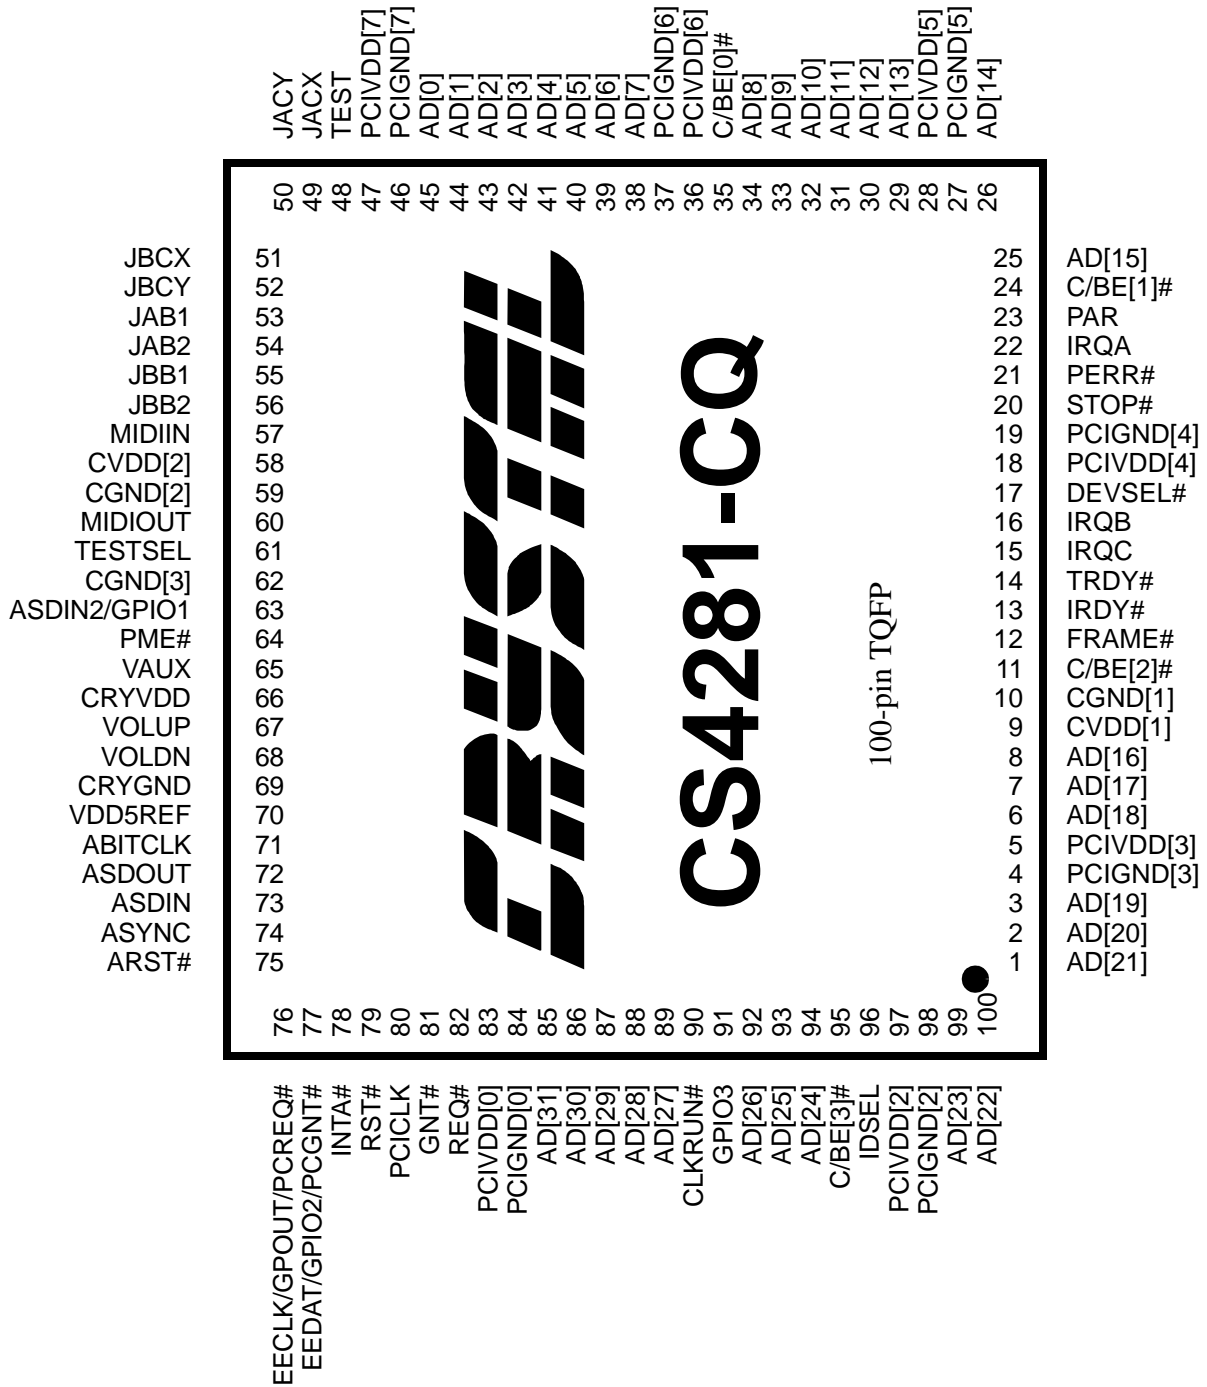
JACY
JACX
TEST
PCIVDD[7]
PCIGND[7]
AD[0]
AD[1]
AD[2]
AD[3]
AD[4]
AD[5]
AD[6]
AD[7]
PCIGND[6]
PCIVDD[6]
C/BE[0]#
AD[8]
AD[9]
AD[10]
AD[11]
AD[12]
AD[13]
PCIVDD[5]
PCIGND[5]
AD[14]

50 49 48 47 46 45 44 43 42 41 40 39 38 37 36 35 34 33 32 31 30 29 28 27 26

JBCX 51
JBCY 52
JAB1 53
JAB2 54
JBB1 55
JBB2 56
MIDIIN 57
CVDD[2] 58
CGND[2] 59
MIDIOUT 60
TESTSEL 61
CGND[3] 62
ASDIN2/GPIO1 63
PME# 64
VAUX 65
CRYVDD 66
VOLUP 67
VOLDN 68
CRYGND 69
VDD5REF 70
ABITCLK 71
ASDOUT 72
ASDIN 73
ASYNC 74
ARST# 75

CS4281-CQ

100-pin TQFP

25 AD[15]
24 C/BE[1]#
23 PAR
22 IRQA
21 PERR#
20 STOP#
19 PCIGND[4]
18 PCIVDD[4]
17 DEVSEL#
16 IRQB
15 IRQC
14 TRDY#
13 IRDY#
12 FRAME#
11 C/BE[2]#
10 CGND[1]
9 CVDD[1]
8 AD[16]
7 AD[17]
6 AD[18]
5 PCIVDD[3]
4 PCIGND[3]
3 AD[19]
2 AD[20]
1 AD[21]

76 77 78 79 80 81 82 83 84 85 86 87 88 89 90 91 92 93 94 95 96 97 98 99 100

EECLK/GPOUT/PCREQ#
EEDAT/GPIO2/PCGNT#
INTA#
RST#
PCICLK
GNT#
REQ#
PCIVDD[0]
PCIGND[0]
AD[31]
AD[30]
AD[29]
AD[28]
AD[27]
CLKRUN#
GPIO3
AD[26]
AD[25]
AD[24]
C/BE[3]#
IDSEL
PCIVDD[2]
PCIGND[2]
AD[23]
AD[22]